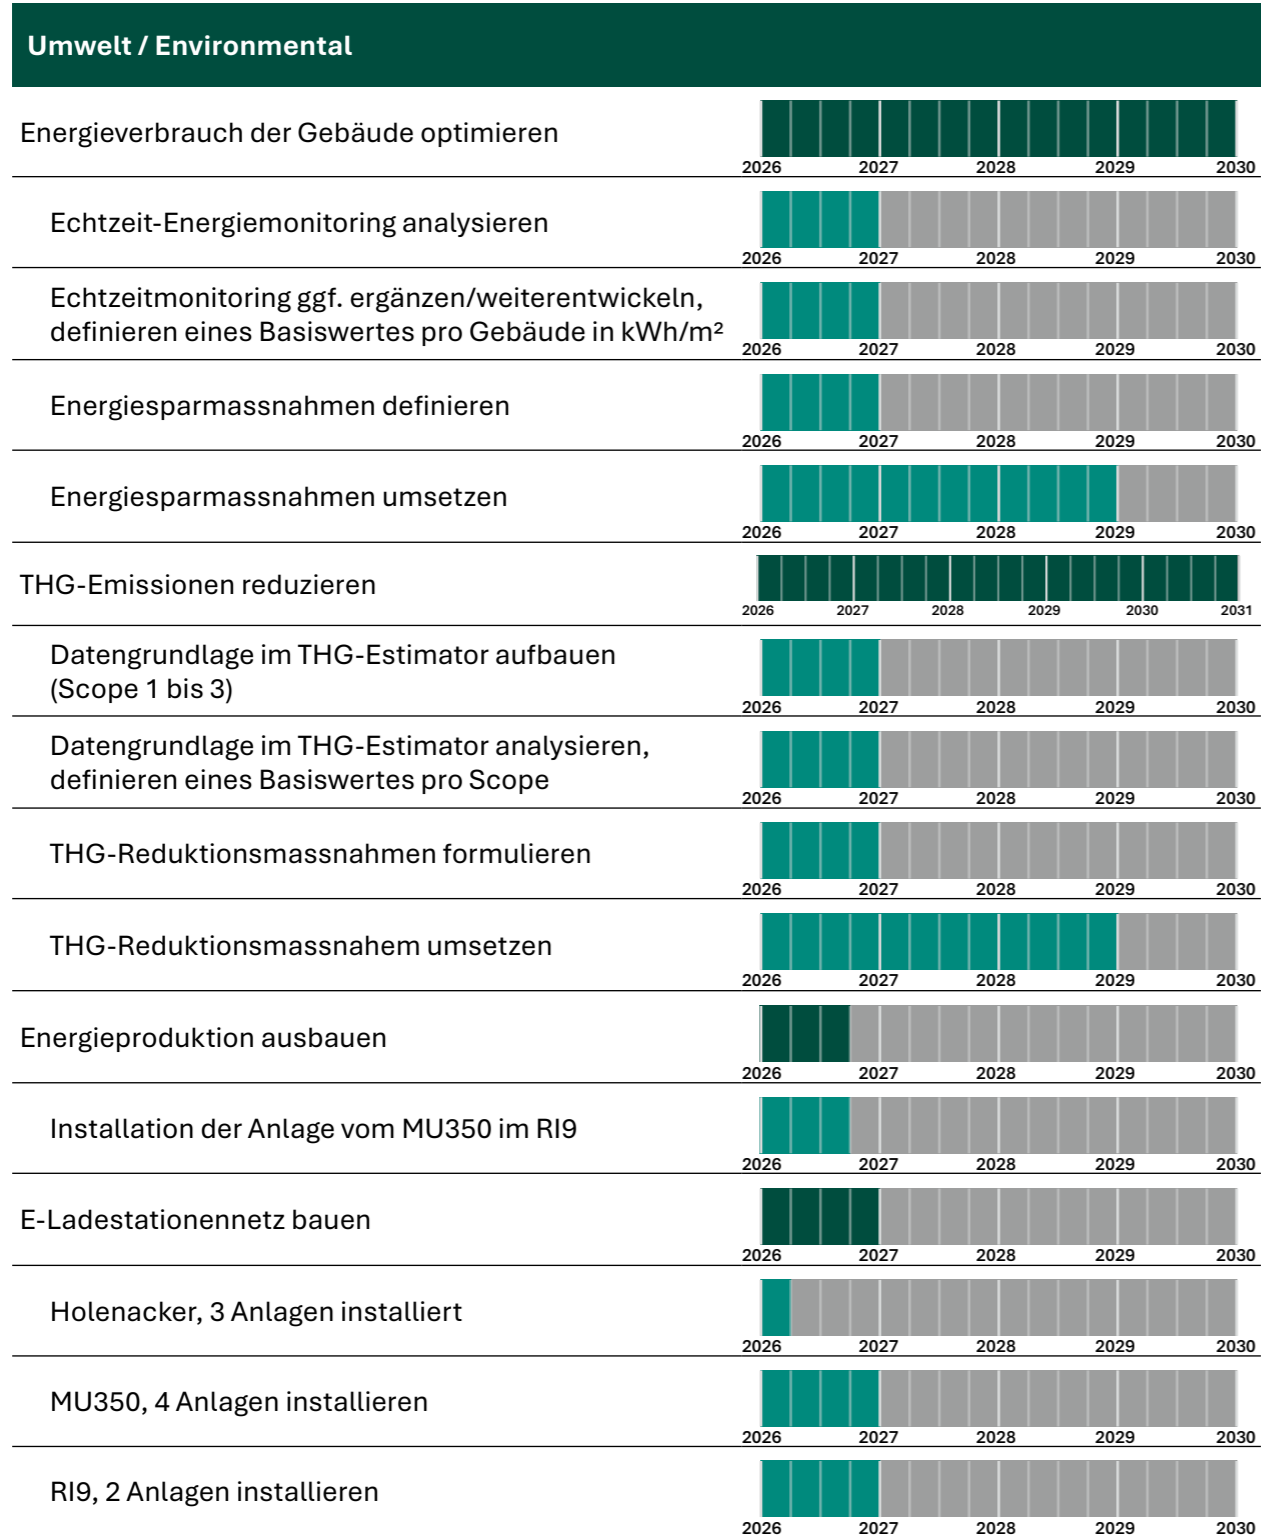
Umwelt / Environmental

Energieverbrauch der Gebäude optimieren
2026 2027 2028 2029 2030

Echtzeit-Energiemonitoring analysieren
2026 2027 2028 2029 2030

Echtzeitmonitoring ggf. ergänzen/weiterentwickeln, definieren eines Basiswertes pro Gebäude in kWh/m²
2026 2027 2028 2029 2030

Energiesparmassnahmen definieren
2026 2027 2028 2029 2030

Energiesparmassnahmen umsetzen
2026 2027 2028 2029 2030

THG-Emissionen reduzieren
2026 2027 2028 2029 2030 2031

Datengrundlage im THG-Estimator aufbauen (Scope 1 bis 3)
2026 2027 2028 2029 2030

Datengrundlage im THG-Estimator analysieren, definieren eines Basiswertes pro Scope
2026 2027 2028 2029 2030

THG-Reduktionsmassnahmen formulieren
2026 2027 2028 2029 2030

THG-Reduktionsmassnahem umsetzen
2026 2027 2028 2029 2030

Energieproduktion ausbauen
2026 2027 2028 2029 2030

Installation der Anlage vom MU350 im RI9
2026 2027 2028 2029 2030

E-Ladestationennetz bauen
2026 2027 2028 2029 2030

Holenacker, 3 Anlagen installiert
2026 2027 2028 2029 2030

MU350, 4 Anlagen installieren
2026 2027 2028 2029 2030

RI9, 2 Anlagen installieren
2026 2027 2028 2029 2030